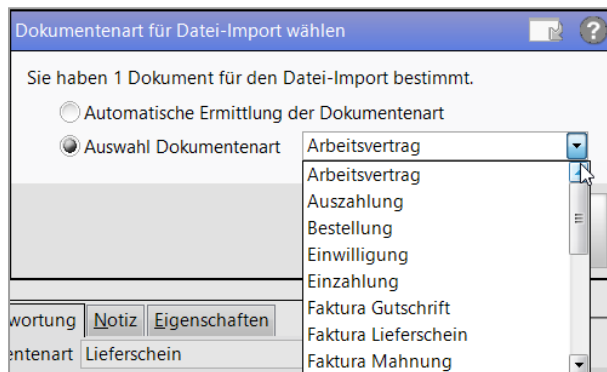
Dokumentenart für Datei-Import wählen

Sie haben 1 Dokument für den Datei-Import bestimmt.

Automatische Ermittlung der Dokumentenart

Auswahl Dokumentenart

Arbeitsvertrag

Arbeitsvertrag
Auszahlung
Bestellung
Einwilligung
Einzahlung
Faktura Gutschrift
Faktura Lieferschein
Faktura Mahnung

wortung | Notiz | Eigenschaften

ntenart | Lieferschein